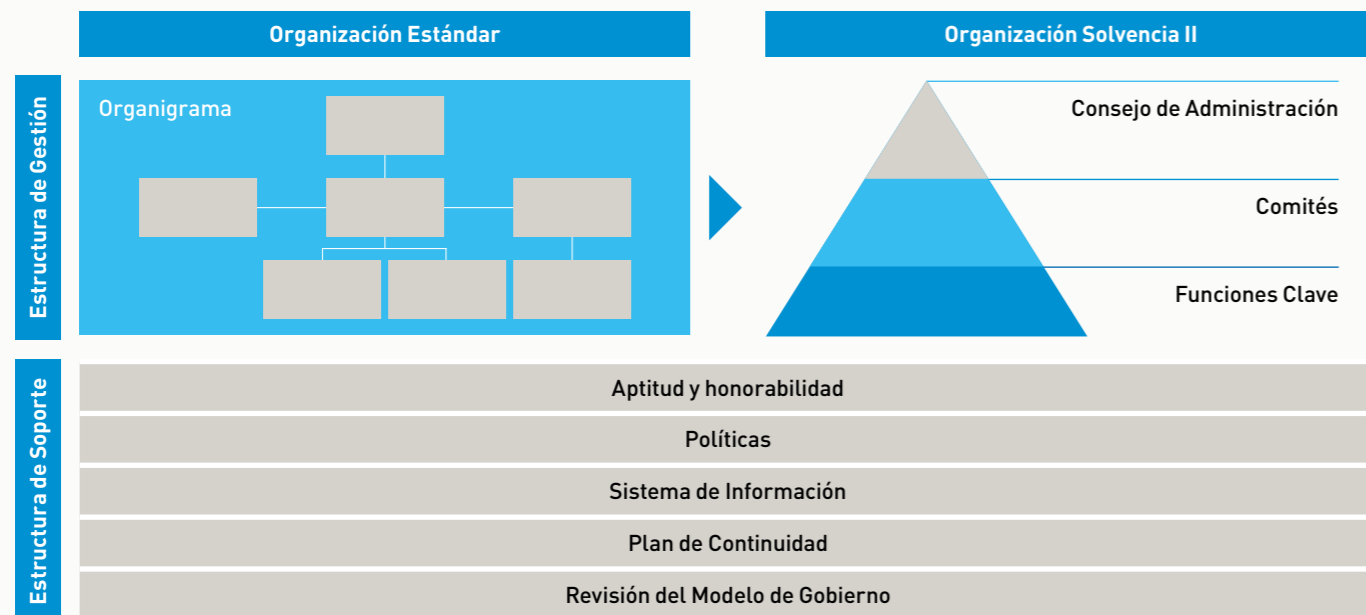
Organización Estándar

Organización Solvencia II

Estructura de Gestión

Organigrama

Consejo de Administración

Comités

Funciones Clave

Estructura de Soporte

Aptitud y honorabilidad

Políticas

Sistema de Información

Plan de Continuidad

Revisión del Modelo de Gobierno